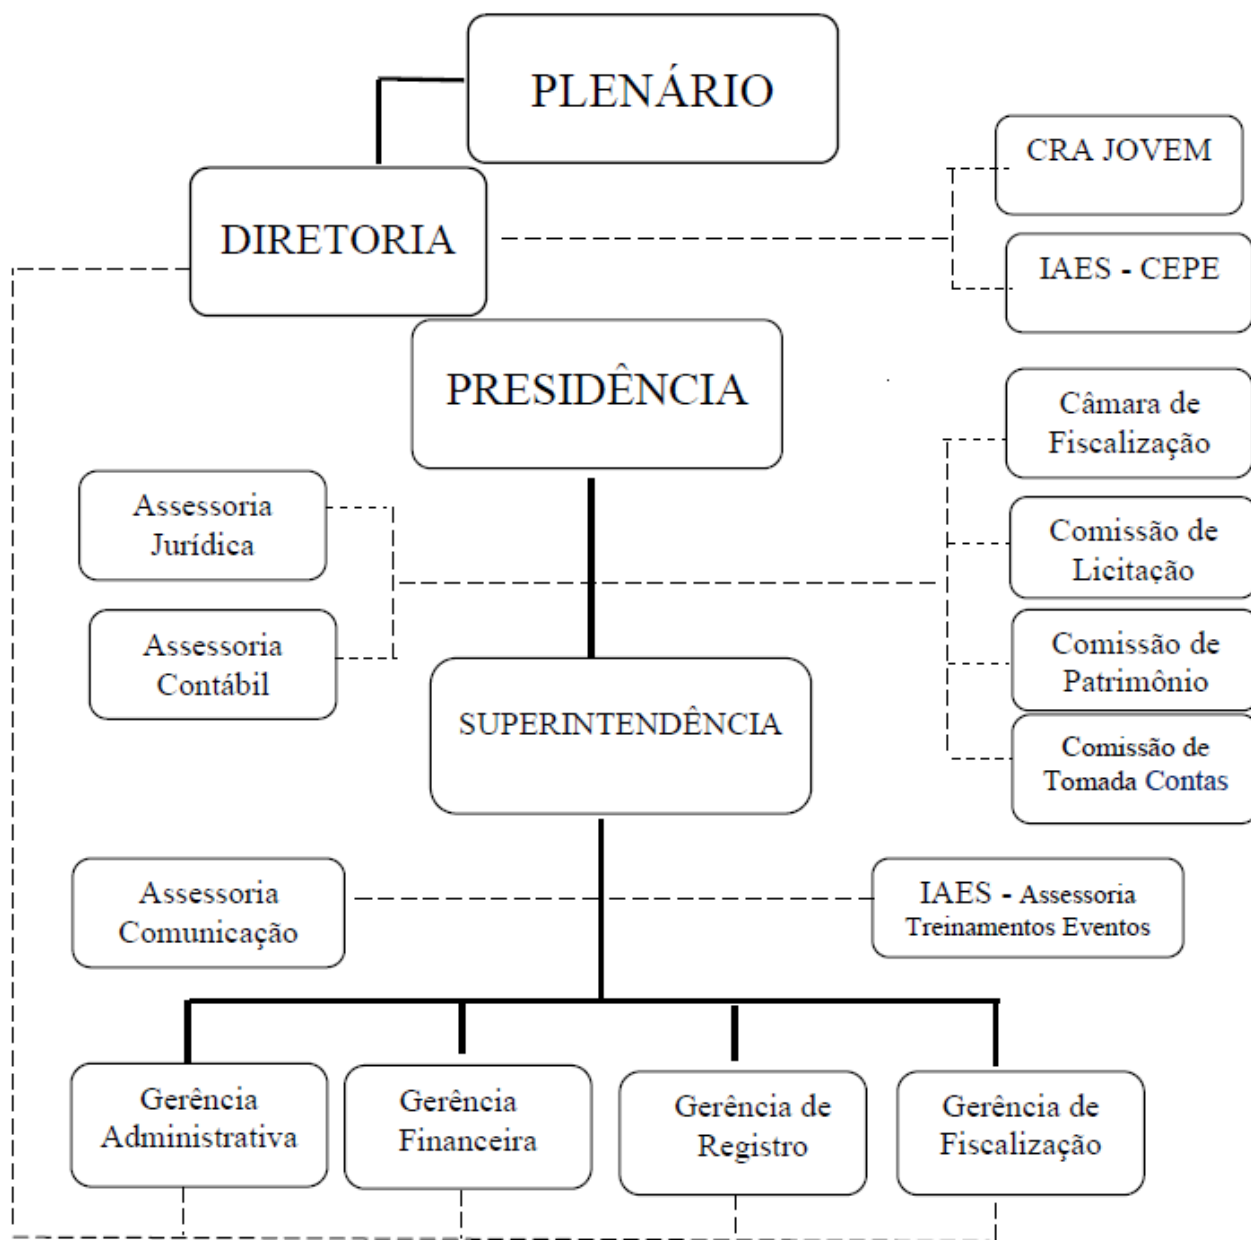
PLENÁRIO

DIRETORIA

CRA JOVEM

IAES - CEPE

PRESIDÊNCIA

Câmara de Fiscalização

Comissão de Licitação

Comissão de Patrimônio

Comissão de Tomada Contas

Assessoria Jurídica

Assessoria Contábil

SUPERINTENDÊNCIA

Assessoria Comunicação

IAES - Assessoria Treinamentos Eventos

Gerência Administrativa

Gerência Financeira

Gerência de Registro

Gerência de Fiscalização